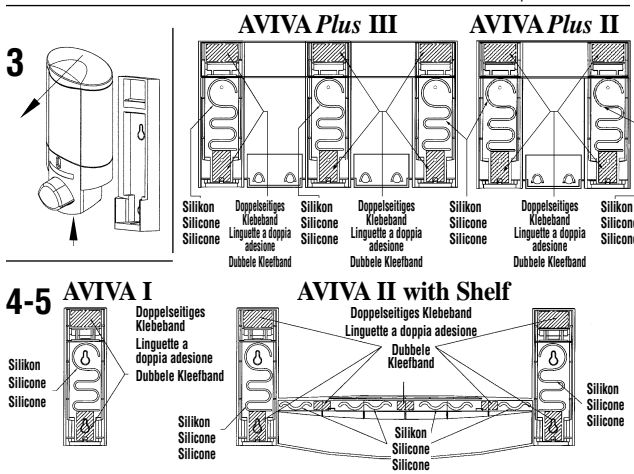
3

AVIVA *Plus* III

AVIVA *Plus* II

Silikon
Silicone
Silicone

Doppelseitiges Klebeband
Linguette a doppia adesione
Dubbele Kleefband

Silikon
Silicone
Silicone

Doppelseitiges Klebeband
Linguette a doppia adesione
Dubbele Kleefband

Silikon
Silicone
Silicone

Doppelseitiges Klebeband
Linguette a doppia adesione
Dubbele Kleefband

Silikon
Silicone
Silicone

4-5 AVIVA I

Doppelseitiges Klebeband
Linguette a doppia adesione
Dubbele Kleefband

Silikon
Silicone
Silicone

AVIVA II with Shelf

Doppelseitiges Klebeband
Linguette a doppia adesione
Dubbele Kleefband

Silikon
Silicone
Silicone

Silikon
Silicone
Silicone

Silikon
Silicone
Silicone